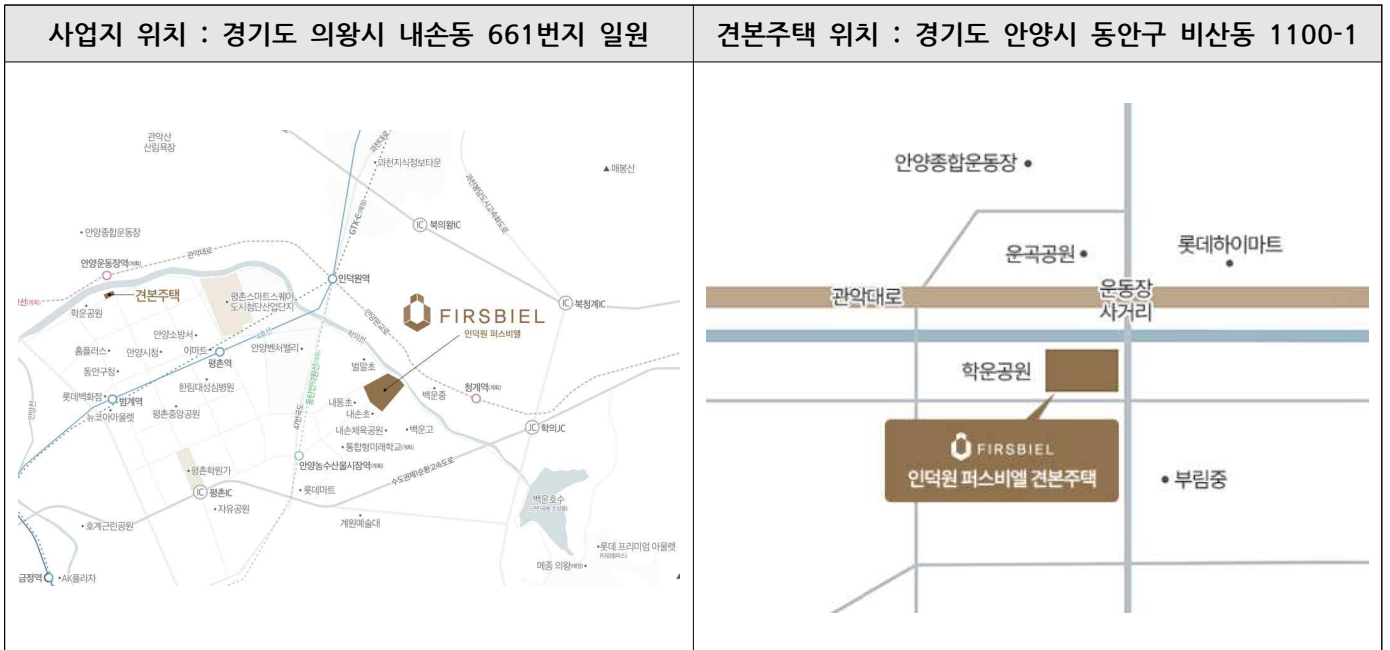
| 사업지 위치 : 경기도 의왕시 내손동 661번지 일원 | 견본주택 위치 : 경기도 안양시 동안구 비산동 1100-1 |
|---|---|
| 관악산 산림욕장, 과천지식정보타운, ▲매봉산, GTX-C, 북의왕IC, •안양종합운동장, 안양운동장역(계획), 인덕원역, 견본주택, 평촌스마트스퀘어 도시첨단산업단지, FIRSBIEL, 북청계IC, 학운공원, 안양소방서•, 인덕원 퍼스비엘, 홈플러스•, 안양시청•, 이마트•, 평촌역, 안양벤처밸리•, 동안구청•, 한림대성심병원, 벌말초, 청계역(계획), 롯데백화점•, 범계역, 백운중, 뉴코아아울렛, 평촌중앙공원, 내동초•, 내손초•, 내손체육공원•, •백운고, 학의JC, •동합형미래학교(계획), •평촌학원가, 안양농수산물시장역(계획), 평촌IC, •롯데마트, 수도권제1순환고속도로, 백운호수, •자유공원, •호계근린공원, 계원예술대, •롯데 프리미엄 아울렛, 메종 의왕(계획)•, 금정역, •AK플라자 | 안양종합운동장 •, 운곡공원 •, 롯데하이마트 •, 관악대로, 운동장 사거리, 학운공원, FIRSBIEL, 인덕원 퍼스비엘 견본주택, • 부림중 |